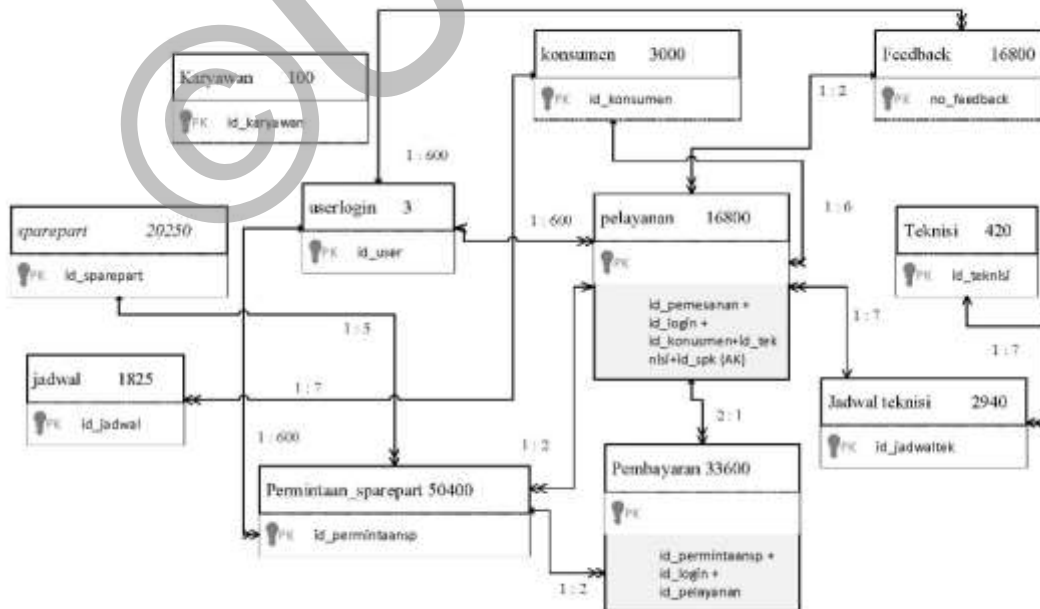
Karyawan 100
PK id_karyawan

konsumen 3000
PK id_konsumen

Feedback 16800
PK no_feedback

1 : 2

1 : 600

userlogin 3
PK id_user

1 : 600

pelayanan 16800
PK
id_pemesanan + id_login + id_konusmen+id_teknisi+id_spk (AK)

1 : 6

Teknisi 420
PK id_teknisi

sparepart 20250
PK id_sparepart

1 : 5

1 : 7

1 : 7

jadwal 1825
PK id_jadwal

1 : 7

Jadwal teknisi 2940
PK id_jadwaltek

2 : 1

1 : 600

1 : 2

Permintaan_sparepart 50400
PK id_permintaansp

Pembayaran 33600
PK
id_permintaansp + id_login + id_pelayanan

1 : 2